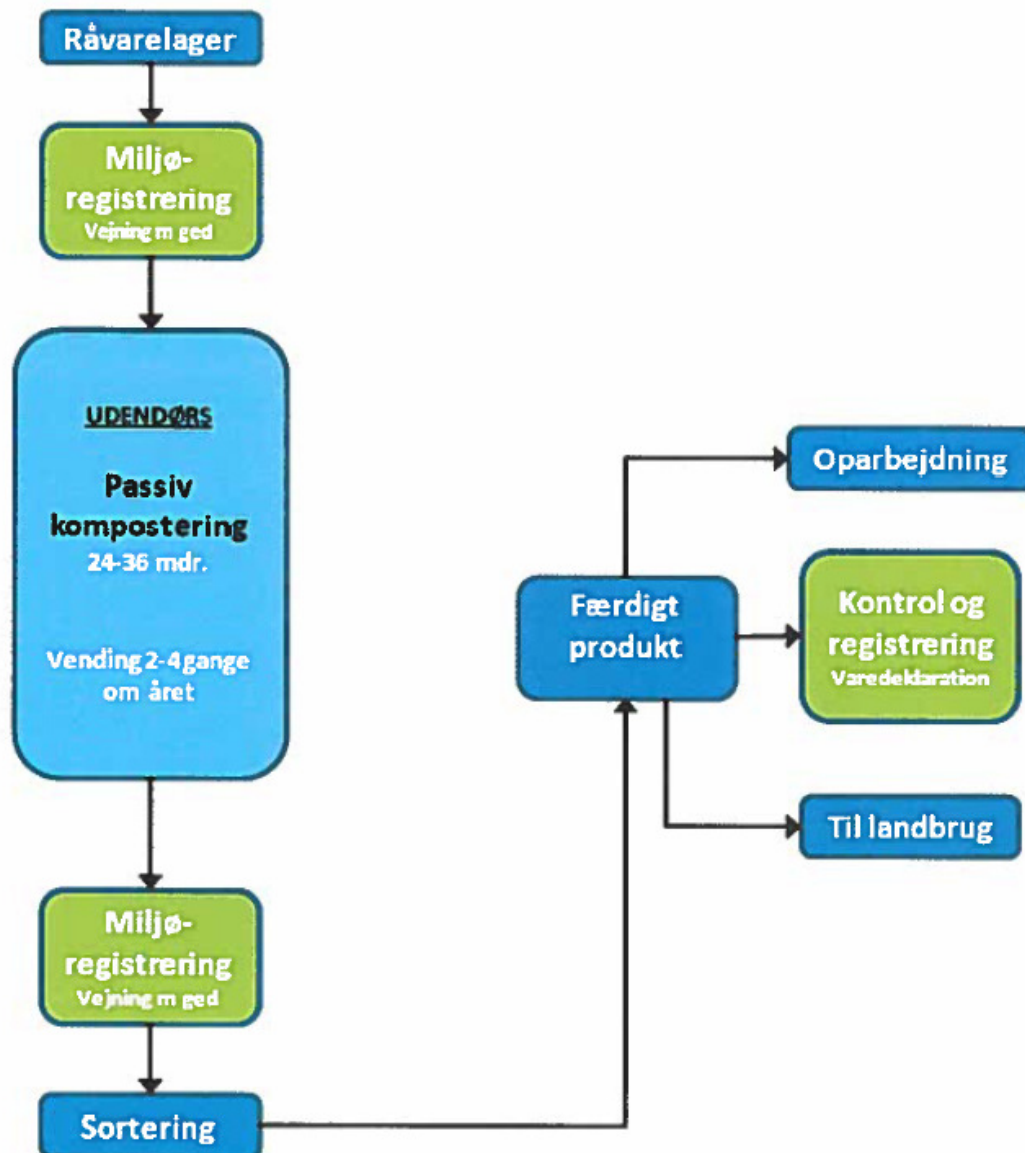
Råvarelager

Miljø-registrering
Vejning m ged

UDENDØRS

Passiv kompostering
24-36 mdr.

Vending 2-4 gange om året

Miljø-registrering
Vejning m ged

Sortering

Færdigt produkt

Oparbejdning

Kontrol og registrering
Varedeklaration

Til landbrug